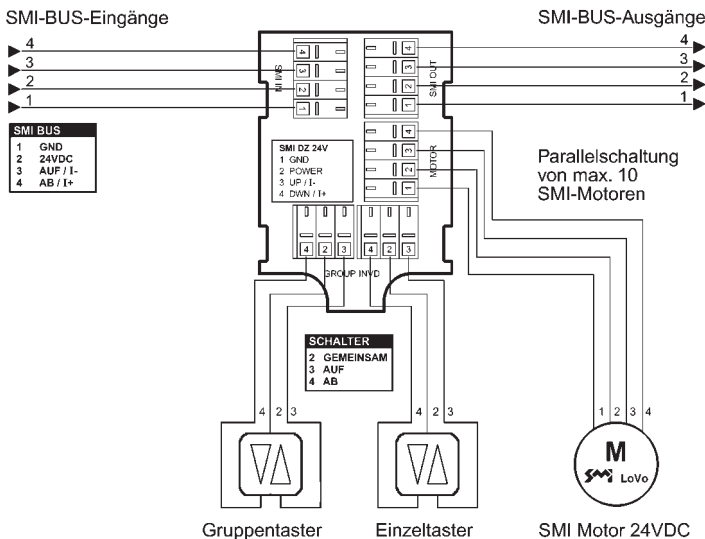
SMI-BUS-Eingänge

SMI-BUS-Ausgänge

4
3
2
1

4
3
2
1

SMI BUS
1 GND
2 24VDC
3 AUF / I-
4 AB / I+

SMI IN

4
3
2
1

SMI OUT

4
3
2
1

SMI DZ 24V
1 GND
2 POWER
3 UP / I-
4 DWN / I+

MOTOR

4
3
2
1

Parallelschaltung von max. 10 SMI-Motoren

4 2 3
4 2 3

GROUP INVD

SCHALTER
2 GEMEINSAM
3 AUF
4 AB

4 2 3
4 2 3

1 2 3 4

M
SMI LoVo

Gruppentaster

Einzeltaster

SMI Motor 24VDC